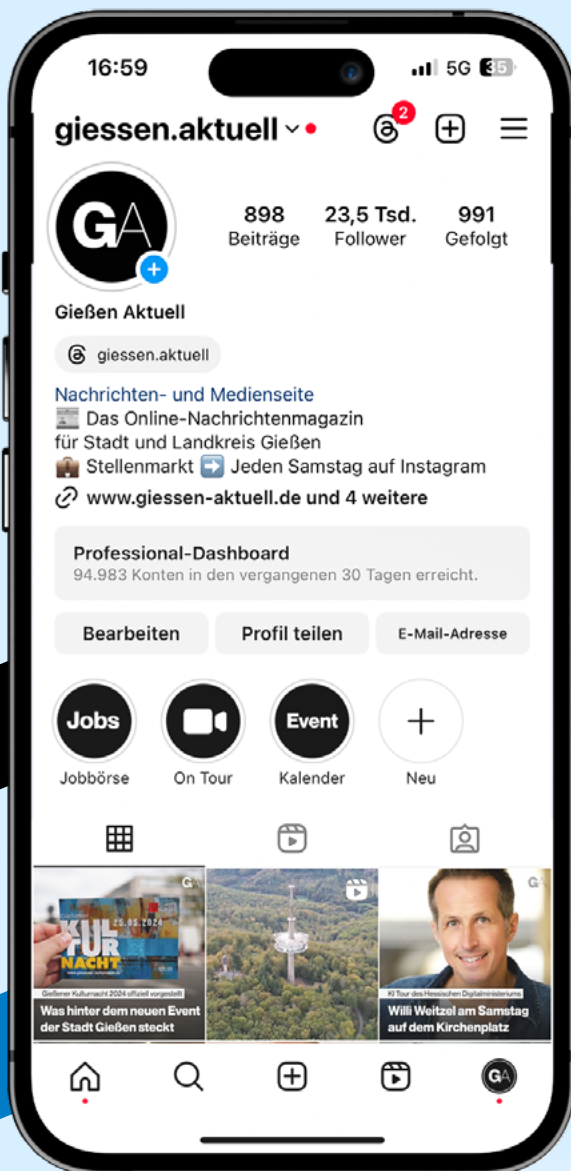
16:59
5G 35

giessen.aktuell

2

GA

898
Beiträge

23,5 Tsd.
Follower

991
Gefolgt

Gießen Aktuell

giessen.aktuell

Nachrichten- und Medienseite
📰 Das Online-Nachrichtenmagazin für Stadt und Landkreis Gießen
💼 Stellenmarkt ➡️ Jeden Samstag auf Instagram
www.giessen-aktuell.de und 4 weitere

Professional-Dashboard
94.983 Konten in den vergangenen 30 Tagen erreicht.

Bearbeiten
Profil teilen
E-Mail-Adresse

Jobs
Jobbörse

On Tour

Event
Kalender

Neu

25.05.2024
KULTUR NACHT
Gießener Kulturnacht 2024 offiziell vorgestellt
Was hinter dem neuen Event der Stadt Gießen steckt

KI Tour des Hessischen Digitalministeriums
Willi Weitzel am Samstag auf dem Kirchenplatz

GA